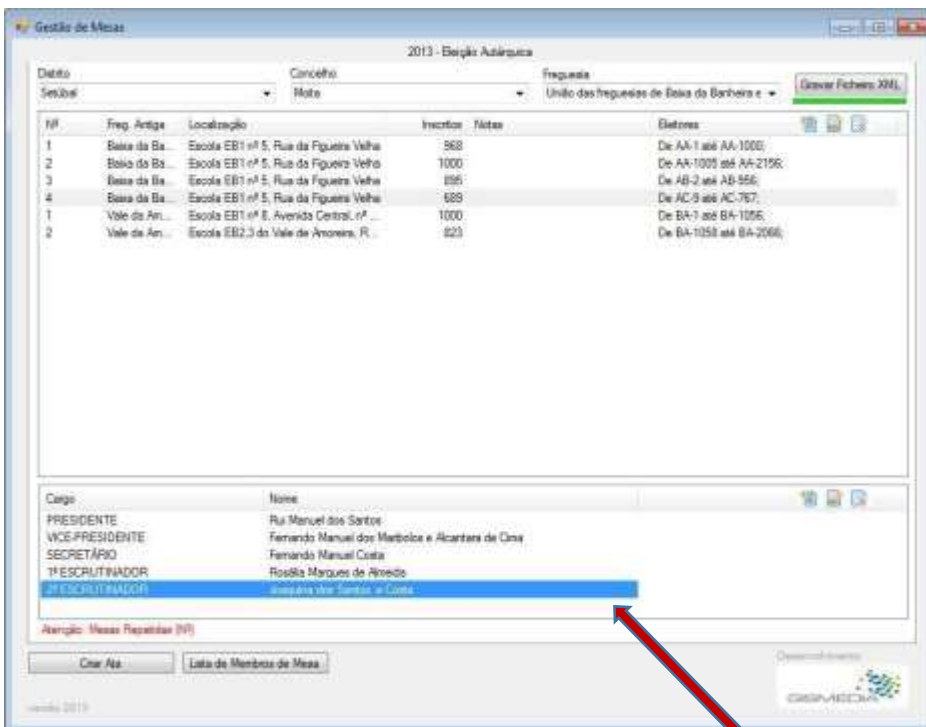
Gestão de Mesas

2013 - Eleição Autárquica

Distrito
Setúbal

Concelho
Moita

Freguesia
União das freguesias de Baixa da Banheira e

Gravar Ficheiro XML

| Nº | Freg. Antiga | Localização | Inscritos | Notas | Eleitores |
|---|---|---|---|---|---|
| 1 | Baixa da Ba... | Escola EB1 nº 5, Rua da Figueira Velha | 968 | | De AA-1 até AA-1000; |
| 2 | Baixa da Ba... | Escola EB1 nº 5, Rua da Figueira Velha | 1000 | | De AA-1005 até AA-2156; |
| 3 | Baixa da Ba... | Escola EB1 nº 5, Rua da Figueira Velha | 895 | | De AB-2 até AB-956; |
| 4 | Baixa da Ba... | Escola EB1 nº 5, Rua da Figueira Velha | 689 | | De AC-9 até AC-767; |
| 1 | Vale da Am... | Escola EB1 nº 8, Avenida Central, nº ... | 1000 | | De BA-1 até BA-1056; |
| 2 | Vale da Am... | Escola EB2,3 do Vale de Amoreira, R... | 823 | | De BA-1058 até BA-2066; |

| Cargo | Nome |
|---|---|
| PRESIDENTE | Rui Manuel dos Santos |
| VICE-PRESIDENTE | Fernando Manuel dos Marbolos e Alcantara de Cima |
| SECRETÁRIO | Fernando Manuel Costa |
| 1º ESCRUTINADOR | Rosália Marques de Almeida |
| 2º ESCRUTINADOR | Joaquina dos Santos e Costa |

Atenção: Mesas Repetidas (Nº)

Criar Ata

Lista de Membros de Mesa

Desenvolvimento

GISMEDIA

versão 2013